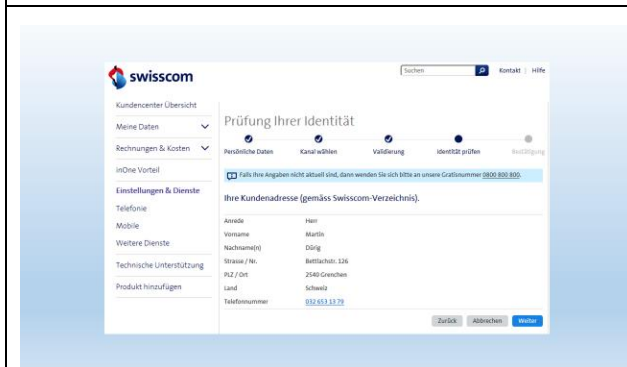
swisscom

Suchen

Kontakt | Hilfe

Kundencenter Übersicht

Meine Daten

Rechnungen & Kosten

inOne Vorteil

Einstellungen & Dienste

Telefonie

Mobile

Weitere Dienste

Technische Unterstützung

Produkt hinzufügen

Prüfung Ihrer Identität

Persönliche Daten

Kanal wählen

Validierung

Identität prüfen

Bestätigung

Falls Ihre Angaben nicht aktuell sind, dann wenden Sie sich bitte an unsere Gratisnummer 0800 800 800.

Ihre Kundenadresse (gemäss Swisscom-Verzeichnis).

| | |
|---|---|
| Anrede | Herr |
| Vorname | Martin |
| Nachname(n) | Dürig |
| Strasse / Nr. | Bettlachstr. 126 |
| PLZ / Ort | 2540 Grenchen |
| Land | Schweiz |
| Telefonnummer | 032 653 13 79 |

Zurück

Abbrechen

Weiter